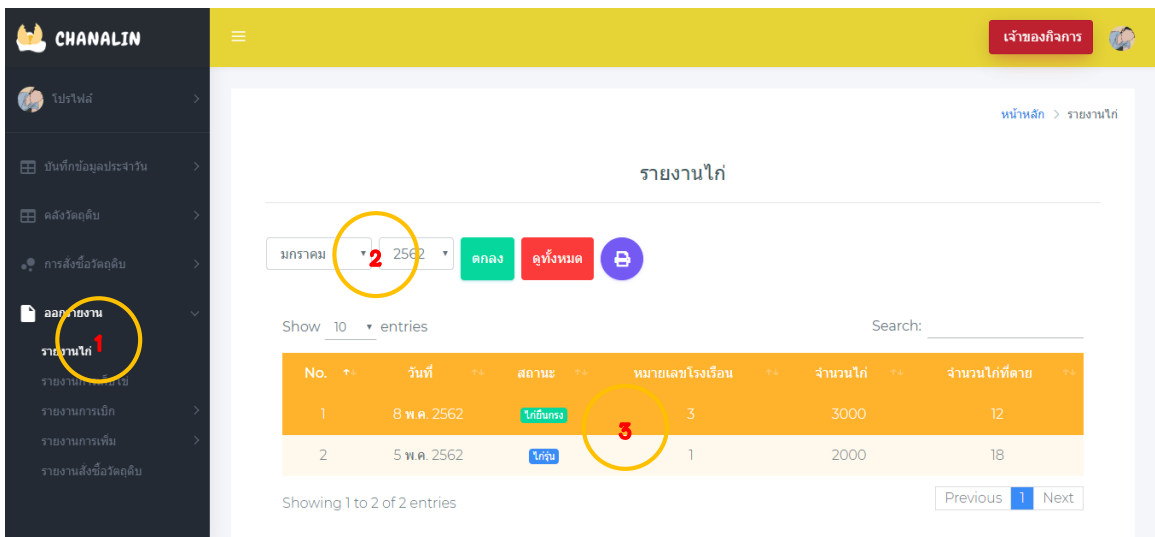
CHANALIN

เจ้าของกิจการ

โปรไฟล์

บันทึกข้อมูลประจำวัน

คลังวัตถุดิบ

การสั่งซื้อวัตถุดิบ

ออกรายงาน

รายงานไก่

รายงาน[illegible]ไข่

รายงานการเบิก

รายงานการเพิ่ม

รายงานสั่งซื้อวัตถุดิบ

1

หน้าหลัก > รายงานไก่

รายงานไก่

มกราคม 2562 ตกลง ดูทั้งหมด

2

Show 10 entries

Search:

| No. | วันที่ | สถานะ | หมายเลขโรงเรือน | จำนวนไก่ | จำนวนไก่ที่ตาย |
|---|---|---|---|---|---|
| 1 | 8 พ.ค. 2562 | ไก่ยืนกรง | 3 | 3000 | 12 |
| 2 | 5 พ.ค. 2562 | ไก่รุ่น | 1 | 2000 | 18 |

3

Showing 1 to 2 of 2 entries

Previous 1 Next